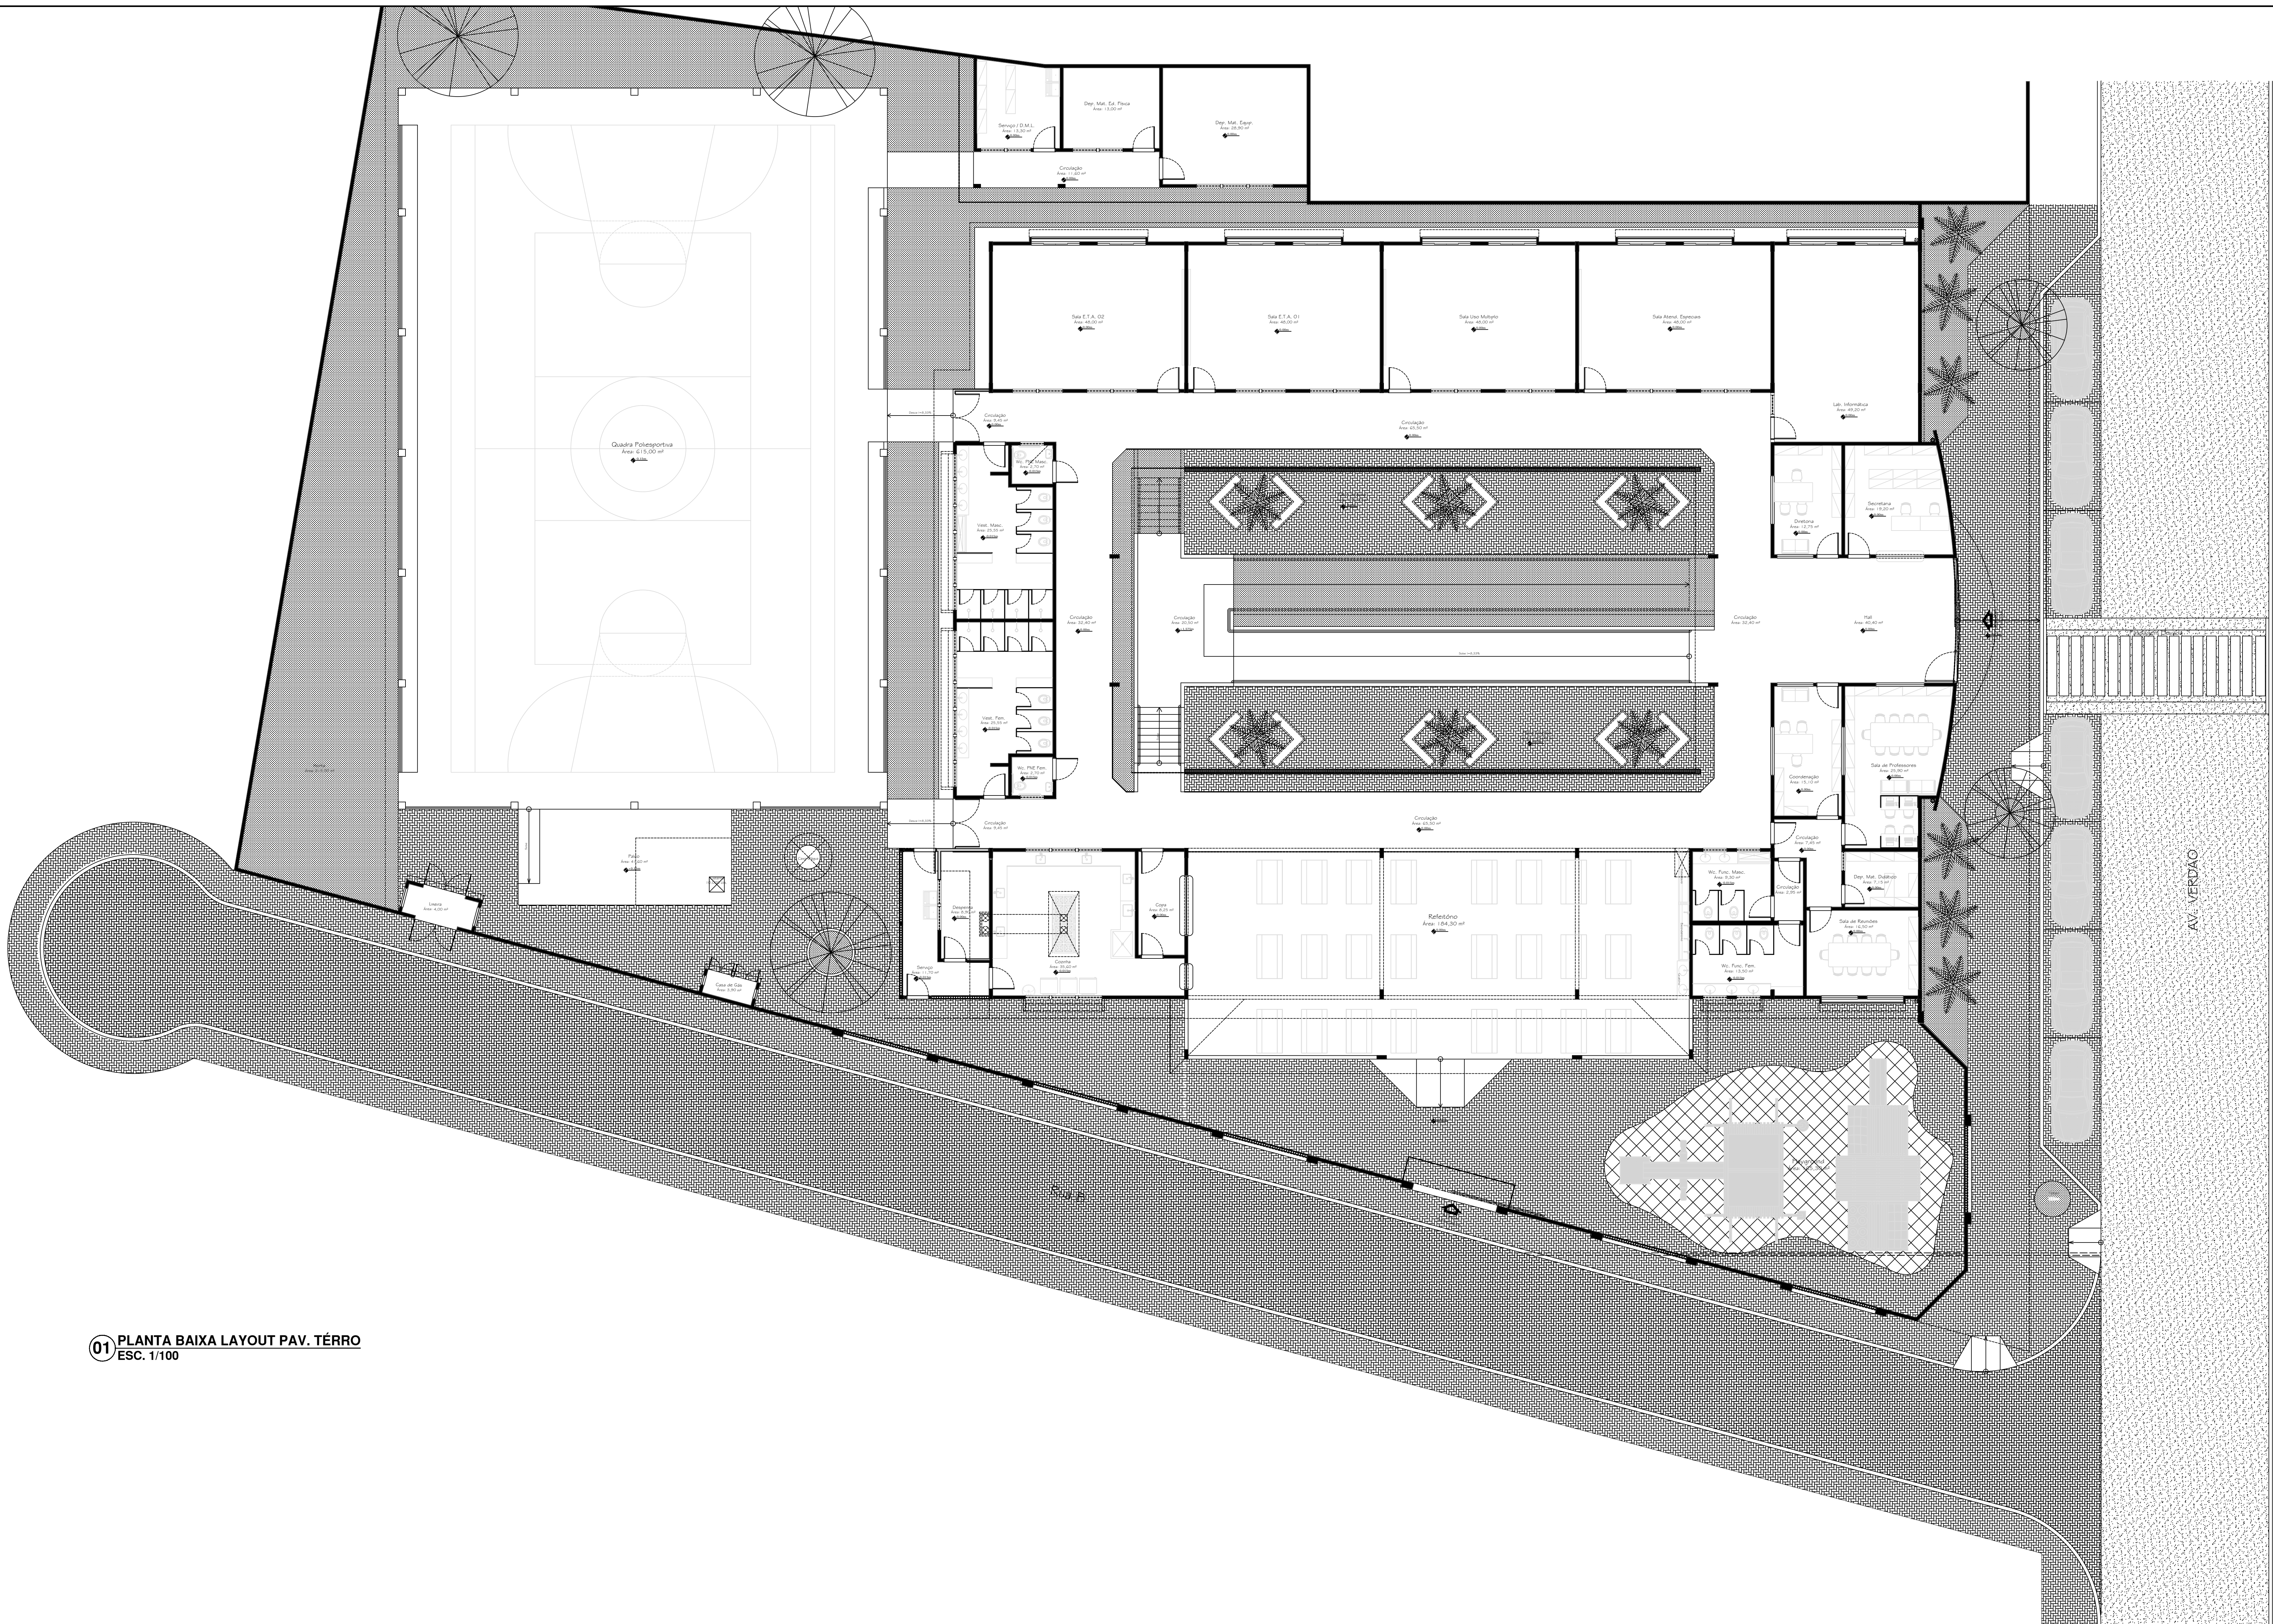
Serviço / D.M.L.
Área: 13,30 m²

Dep. Mat. Ed. Física
Área: 13,00 m²

Dep. Mat. Equip.
Área: 28,80 m²

Circulação
Área: 11,60 m²

Sala E.T.A. 02
Área: 48,00 m²

Sala E.T.A. 01
Área: 48,00 m²

Sala Uso Múltiplo
Área: 48,00 m²

Sala Atend. Especial
Área: 48,00 m²

Lab. Informática
Área: 48,20 m²

Quadra Poliesportiva
Área: 615,00 m²

Circulação
Área: 8,45 m²

Circulação
Área: 65,50 m²

W.c. PNE Masc.
Área: 3,70 m²

Vest. Masc.
Área: 25,35 m²

Diretoria
Área: 12,75 m²

Secretaria
Área: 19,20 m²

Circulação
Área: 32,40 m²

Circulação
Área: 20,50 m²

Circulação
Área: 32,40 m²

Hall
Área: 40,40 m²

Vest. Fem.
Área: 25,35 m²

W.c. PNE Fem.
Área: 3,70 m²

Coordenação
Área: 15,10 m²

Sala de Professores
Área: 25,80 m²

Circulação
Área: 8,45 m²

Circulação
Área: 65,50 m²

Circulação
Área: 7,65 m²

Pátio
Área: 87,00 m²

Lixeira
Área: 4,00 m²

Casa de Gás
Área: 3,90 m²

Despensa
Área: 8,50 m²

Serviço
Área: 11,10 m²

Cozinha
Área: 36,20 m²

Copa
Área: 8,25 m²

Refeitório
Área: 184,30 m²

W.c. Func. Masc.
Área: 9,30 m²

W.c. Func. Fem.
Área: 13,50 m²

Circulação
Área: 2,90 m²

Dep. Mat. Didático
Área: 7,15 m²

Sala de Reuniões
Área: 16,50 m²

AV. VERDÃO

01 PLANTA BAIXA LAYOUT PAV. TÉRRO
ESC. 1/100